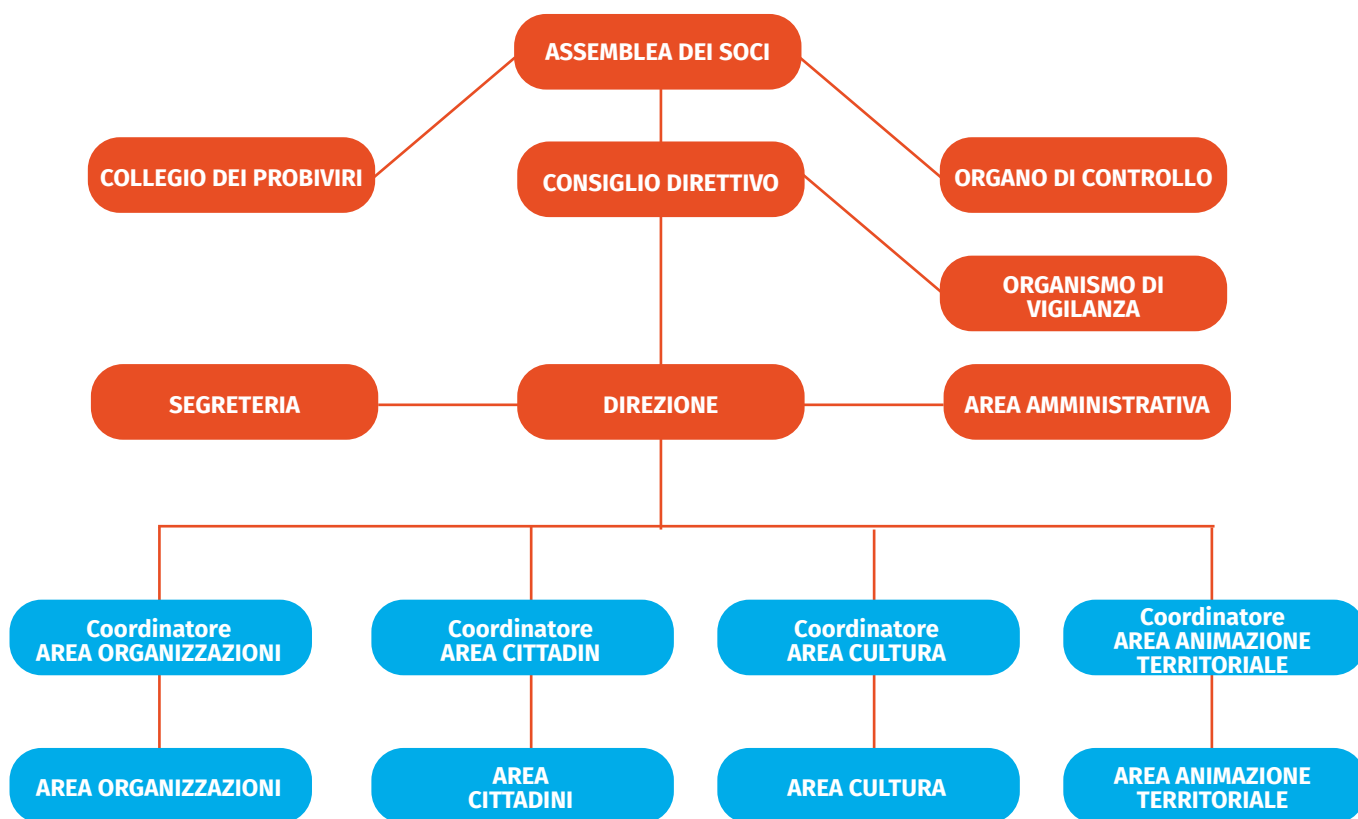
ASSEMBLEA DEI SOCI

COLLEGIO DEI PROBIVIRI

CONSIGLIO DIRETTIVO

ORGANO DI CONTROLLO

ORGANISMO DI VIGILANZA

SEGRETERIA

DIREZIONE

AREA AMMINISTRATIVA

Coordinatore AREA ORGANIZZAZIONI

Coordinatore AREA CITTADIN

Coordinatore AREA CULTURA

Coordinatore AREA ANIMAZIONE TERRITORIALE

AREA ORGANIZZAZIONI

AREA CITTADINI

AREA CULTURA

AREA ANIMAZIONE TERRITORIALE